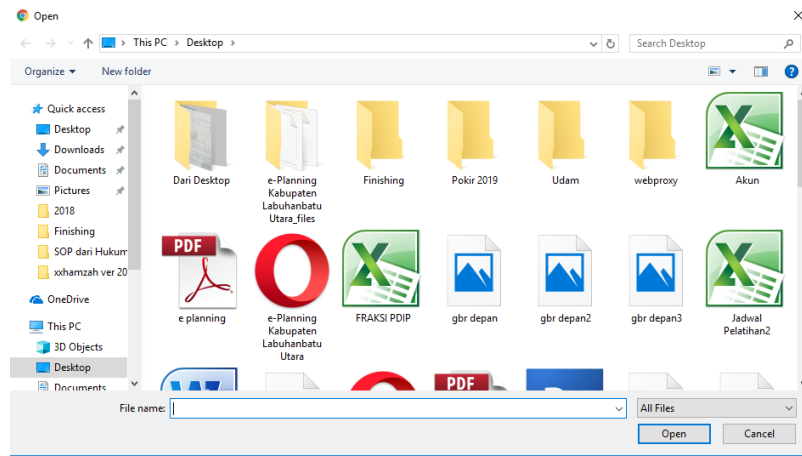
Open

This PC > Desktop >

Search Desktop

Organize ▾ New folder

Quick access
Desktop
Downloads
Documents
Pictures
2018
Finishing
SOP dari Hukum
xxhamzah ver 20
OneDrive
This PC
3D Objects
Desktop
Documents

Dari Desktop
e-Planning Kabupaten Labuhanbatu Utara_files
Finishing
Pokir 2019
Udam
webproxy
Akun
PDF
e planning
e-Planning Kabupaten Labuhanbatu Utara
FRAKSI PDIP
gbr depan
gbr depan2
gbr depan3
Jadwal Pelatihan2
PDF

File name:
All Files
Open
Cancel